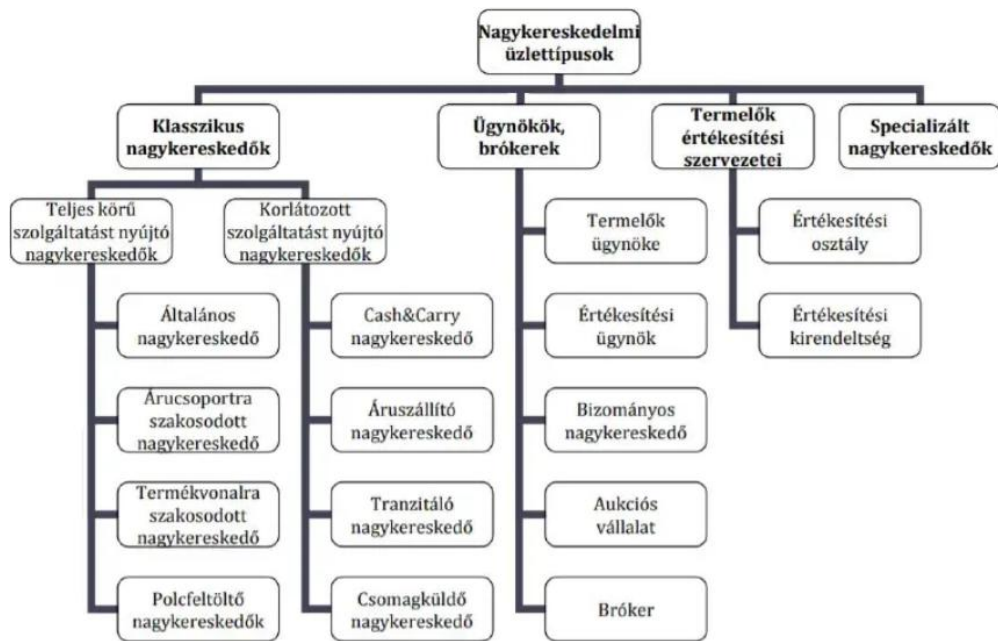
Nagykereskedelmi üzlettípusok

Klasszikus nagykereskedők

Teljes körű szolgáltatást nyújtó nagykereskedők

Általános nagykereskedő

Árucsoportra szakosodott nagykereskedő

Termékvonalra szakosodott nagykereskedő

Polcfeltöltő nagykereskedők

Korlátozott szolgáltatást nyújtó nagykereskedők

Cash&Carry nagykereskedő

Áruszállító nagykereskedő

Tranzitáló nagykereskedő

Csomagküldő nagykereskedő

Ügynökök, brókerek

Termelők ügynöke

Értékesítési ügynök

Bizományos nagykereskedő

Aukciós vállalat

Bróker

Termelők értékesítési szervezetei

Értékesítési osztály

Értékesítési kirendeltség

Specializált nagykereskedők